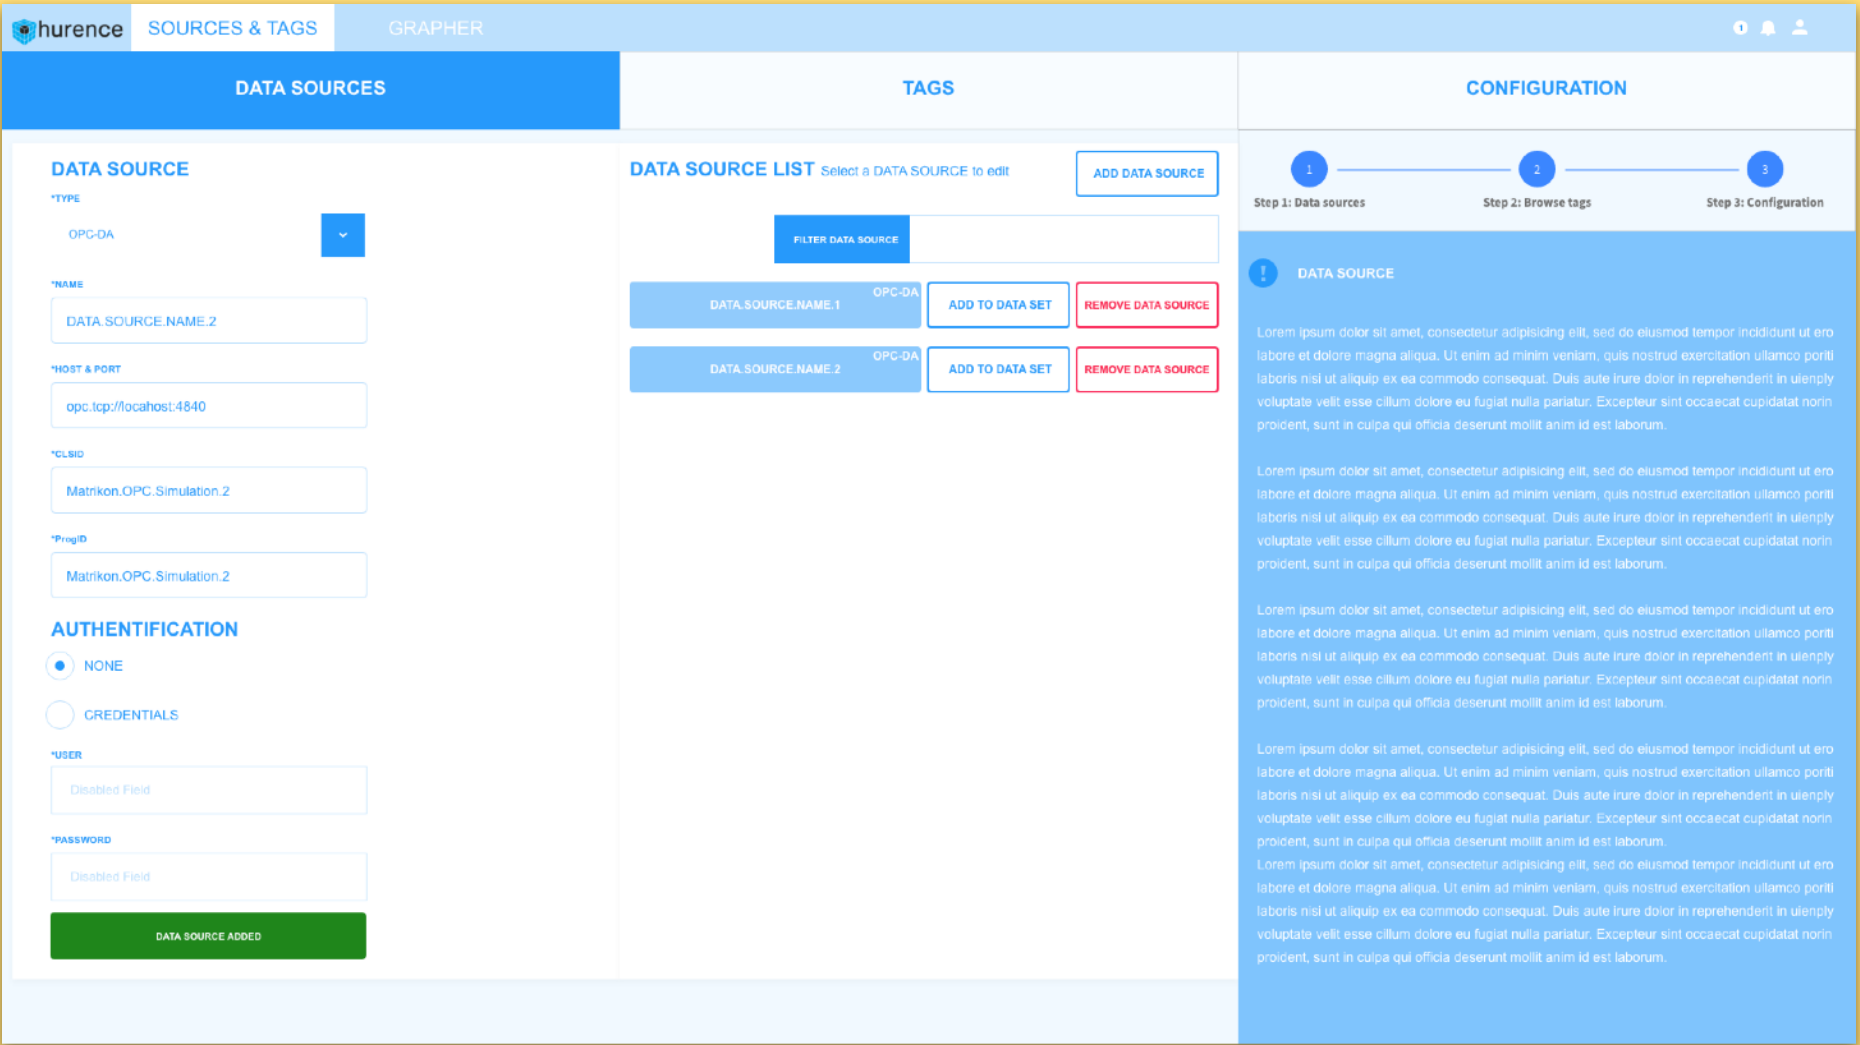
hurence SOURCES & TAGS GRAPHER

DATA SOURCES

TAGS

CONFIGURATION

DATA SOURCE

*TYPE

OPC-DA

*NAME

DATA.SOURCE.NAME.2

*HOST & PORT

opc.tcp://localhost:4840

*CLSID

Matrikon.OPC.Simulation.2

*ProgID

Matrikon.OPC.Simulation.2

AUTHENTIFICATION

NONE

CREDENTIALS

*USER

Disabled Field

*PASSWORD

Disabled Field

DATA SOURCE ADDED

DATA SOURCE LIST Select a DATA SOURCE to edit

ADD DATA SOURCE

FILTER DATA SOURCE

| OPC-DA DATA.SOURCE.NAME.1 | ADD TO DATA SET | REMOVE DATA SOURCE |
|---|---|---|
| OPC-DA DATA.SOURCE.NAME.2 | ADD TO DATA SET | REMOVE DATA SOURCE |

1 Step 1: Data sources

2 Step 2: Browse tags

3 Step 3: Configuration

DATA SOURCE

Lorem ipsum dolor sit amet, consectetur adipisicing elit, sed do eiusmod tempor incididunt ut ero labore et dolore magna aliqua. Ut enim ad minim veniam, quis nostrud exercitation ullamco poriti laboris nisi ut aliquip ex ea commodo consequat. Duis aute irure dolor in reprehenderit in uienply voluptate velit esse cillum dolore eu fugiat nulla pariatur. Excepteur sint occaecat cupidatat norin proident, sunt in culpa qui officia deserunt mollit anim id est laborum.

Lorem ipsum dolor sit amet, consectetur adipisicing elit, sed do eiusmod tempor incididunt ut ero labore et dolore magna aliqua. Ut enim ad minim veniam, quis nostrud exercitation ullamco poriti laboris nisi ut aliquip ex ea commodo consequat. Duis aute irure dolor in reprehenderit in uienply voluptate velit esse cillum dolore eu fugiat nulla pariatur. Excepteur sint occaecat cupidatat norin proident, sunt in culpa qui officia deserunt mollit anim id est laborum.

Lorem ipsum dolor sit amet, consectetur adipisicing elit, sed do eiusmod tempor incididunt ut ero labore et dolore magna aliqua. Ut enim ad minim veniam, quis nostrud exercitation ullamco poriti laboris nisi ut aliquip ex ea commodo consequat. Duis aute irure dolor in reprehenderit in uienply voluptate velit esse cillum dolore eu fugiat nulla pariatur. Excepteur sint occaecat cupidatat norin proident, sunt in culpa qui officia deserunt mollit anim id est laborum.

Lorem ipsum dolor sit amet, consectetur adipisicing elit, sed do eiusmod tempor incididunt ut ero labore et dolore magna aliqua. Ut enim ad minim veniam, quis nostrud exercitation ullamco poriti laboris nisi ut aliquip ex ea commodo consequat. Duis aute irure dolor in reprehenderit in uienply voluptate velit esse cillum dolore eu fugiat nulla pariatur. Excepteur sint occaecat cupidatat norin proident, sunt in culpa qui officia deserunt mollit anim id est laborum.
Lorem ipsum dolor sit amet, consectetur adipisicing elit, sed do eiusmod tempor incididunt ut ero labore et dolore magna aliqua. Ut enim ad minim veniam, quis nostrud exercitation ullamco poriti laboris nisi ut aliquip ex ea commodo consequat. Duis aute irure dolor in reprehenderit in uienply voluptate velit esse cillum dolore eu fugiat nulla pariatur. Excepteur sint occaecat cupidatat norin proident, sunt in culpa qui officia deserunt mollit anim id est laborum.